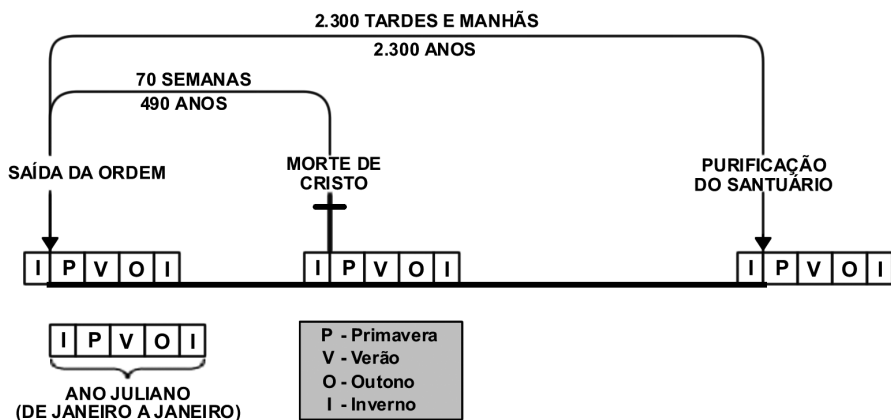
2.300 TARDES E MANHÃS
2.300 ANOS

70 SEMANAS
490 ANOS

SAÍDA DA ORDEM

MORTE DE CRISTO

PURIFICAÇÃO DO SANTUÁRIO

| I | P | V | O | I |
|---|---|---|---|---|

| I | P | V | O | I |
|---|---|---|---|---|

| I | P | V | O | I |
|---|---|---|---|---|

| I | P | V | O | I |
|---|---|---|---|---|

ANO JULIANO
(DE JANEIRO A JANEIRO)

P - Primavera
V - Verão
O - Outono
I - Inverno